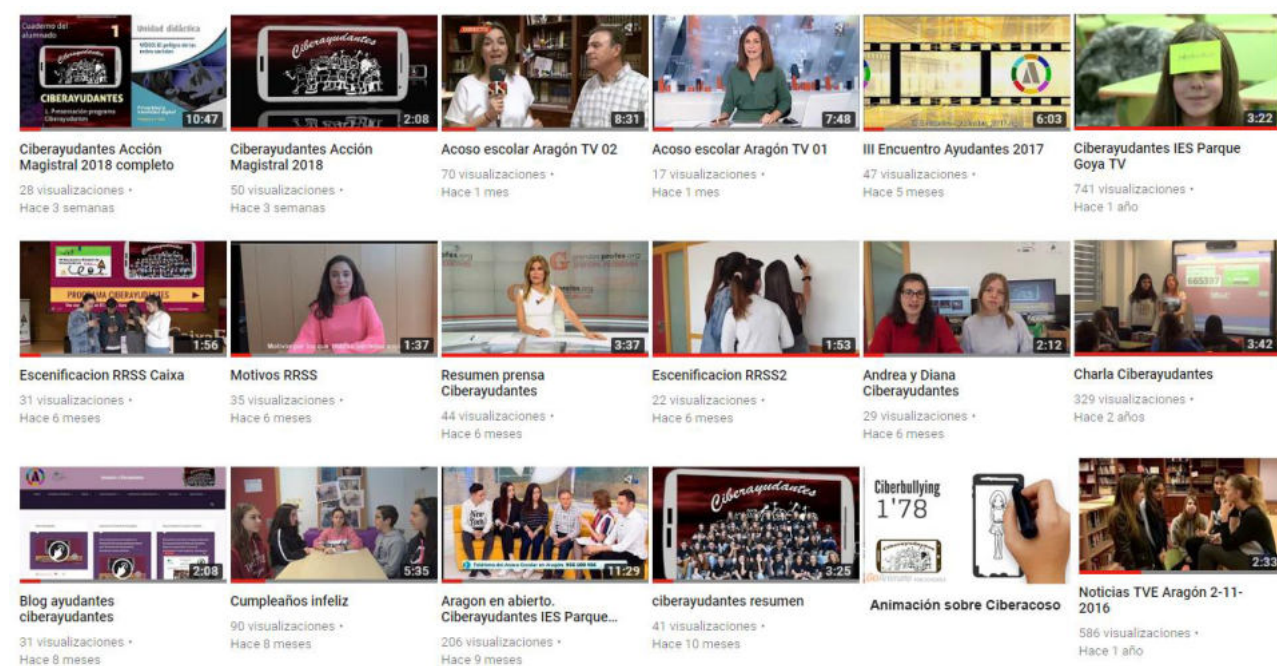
Cuaderno del alumnado 1 Unidad didáctica CIBERAYUDANTES 10:47
Ciberayudantes Acción Magistral 2018 completo
28 visualizaciones • Hace 3 semanas

Ciberayudantes 2:08
Ciberayudantes Acción Magistral 2018
50 visualizaciones • Hace 3 semanas

8:31
Acoso escolar Aragón TV 02
70 visualizaciones • Hace 1 mes

7:48
Acoso escolar Aragón TV 01
17 visualizaciones • Hace 1 mes

6:03
III Encuentro Ayudantes 2017
47 visualizaciones • Hace 5 meses

3:22
Ciberayudantes IES Parque Goya TV
741 visualizaciones • Hace 1 año

PROGRAMA CIBERAYUDANTES 1:56
Escenificacion RRSS Caixa
31 visualizaciones • Hace 6 meses

1:37
Motivos RRSS
35 visualizaciones • Hace 6 meses

3:37
Resumen prensa Ciberayudantes
44 visualizaciones • Hace 6 meses

1:53
Escenificacion RRSS2
22 visualizaciones • Hace 6 meses

2:12
Andrea y Diana Ciberayudantes
29 visualizaciones • Hace 6 meses

3:42
Charla Ciberayudantes
329 visualizaciones • Hace 2 años

2:08
Blog ayudantes ciberayudantes
31 visualizaciones • Hace 8 meses

5:35
Cumpleaños infeliz
90 visualizaciones • Hace 8 meses

11:29
Aragon en abierto. Ciberayudantes IES Parque...
206 visualizaciones • Hace 9 meses

Ciberayudantes 3:25
ciberayudantes resumen
41 visualizaciones • Hace 10 meses

Ciberbullying 1'78
Animación sobre Ciberacoso

2:33
Noticias TVE Aragón 2-11-2016
586 visualizaciones • Hace 1 año